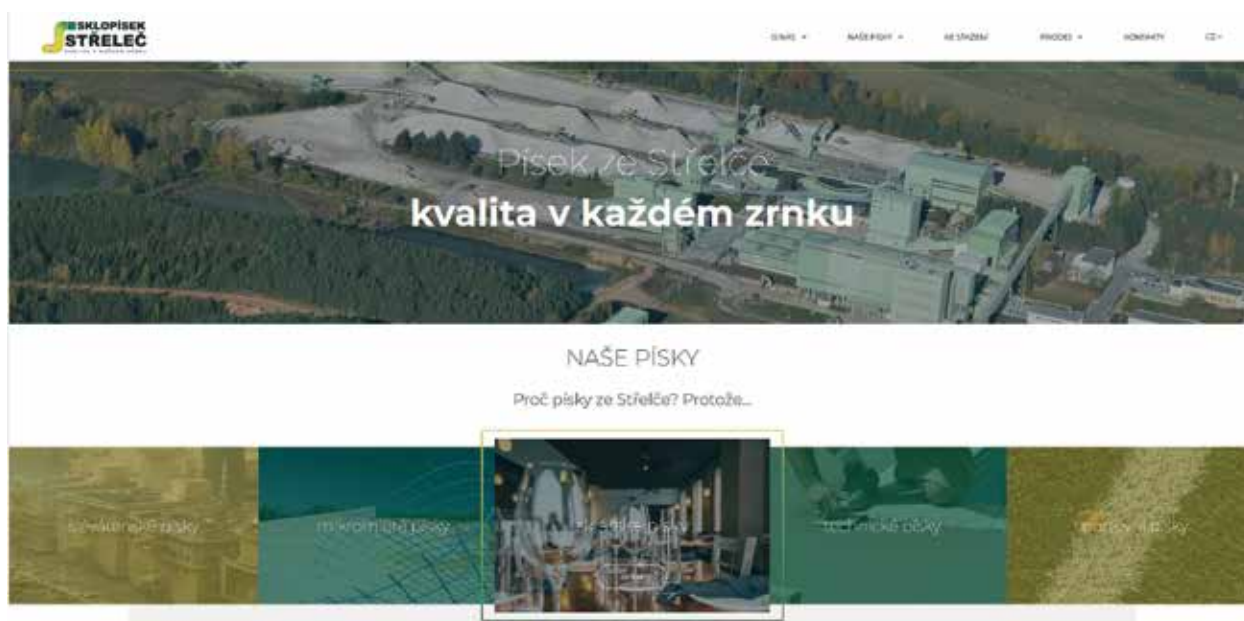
SKLOPÍSEK STŘELEČ
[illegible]

O NÁS ▾ NAŠE PÍSKY ▾ KE STAŽENÍ PRODEJ ▾ KONTAKTY CZ ▾

Písek ze Střelče
kvalita v každém zrnku

NAŠE PÍSKY

Proč písky ze Střelče? Protože...

slévárenské písky mikromleté písky sklářské písky technické písky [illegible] písky